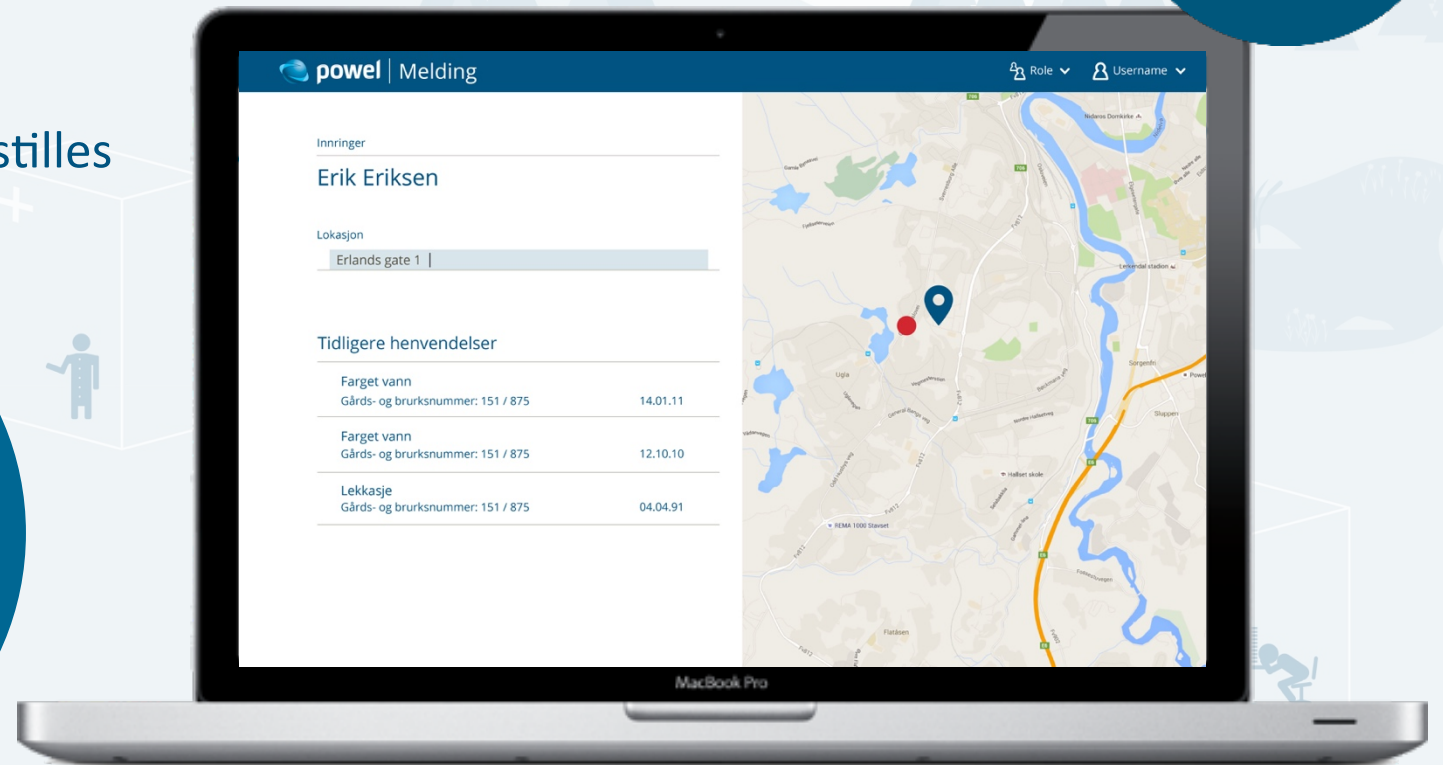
stilles

powel | Melding

Role

Username

Innringer

Erik Eriksen

Lokasjon

Erlands gate 1

Tidligere henvendelser

Farget vann
Gårds- og bruksnummer: 151 / 875
14.01.11

Farget vann
Gårds- og bruksnummer: 151 / 875
12.10.10

Lekkasje
Gårds- og bruksnummer: 151 / 875
04.04.91

Nidaros Domkirke

Lerkendal stadion

Ugla

Sorgenfri

Powel

Sluppen

Hallset skole

REMA 1000 Stavset

Flatåsen

MacBook Pro